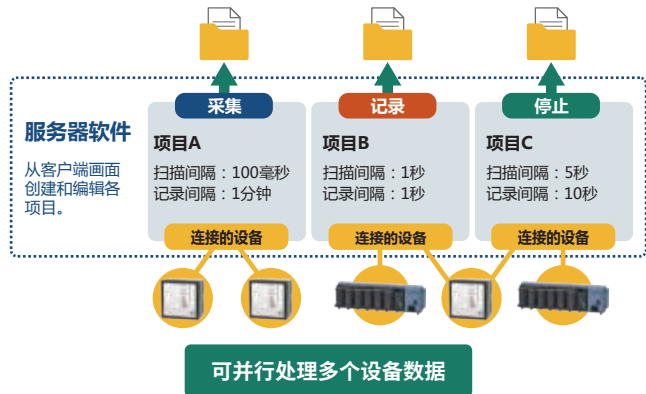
服务器软件

从客户端画面创建和编辑各项目。

采集

项目A

扫描间隔：100毫秒
记录间隔：1分钟

连接的设备

记录

项目B

扫描间隔：1秒
记录间隔：1秒

连接的设备

停止

项目C

扫描间隔：5秒
记录间隔：10秒

连接的设备

可并行处理多个设备数据